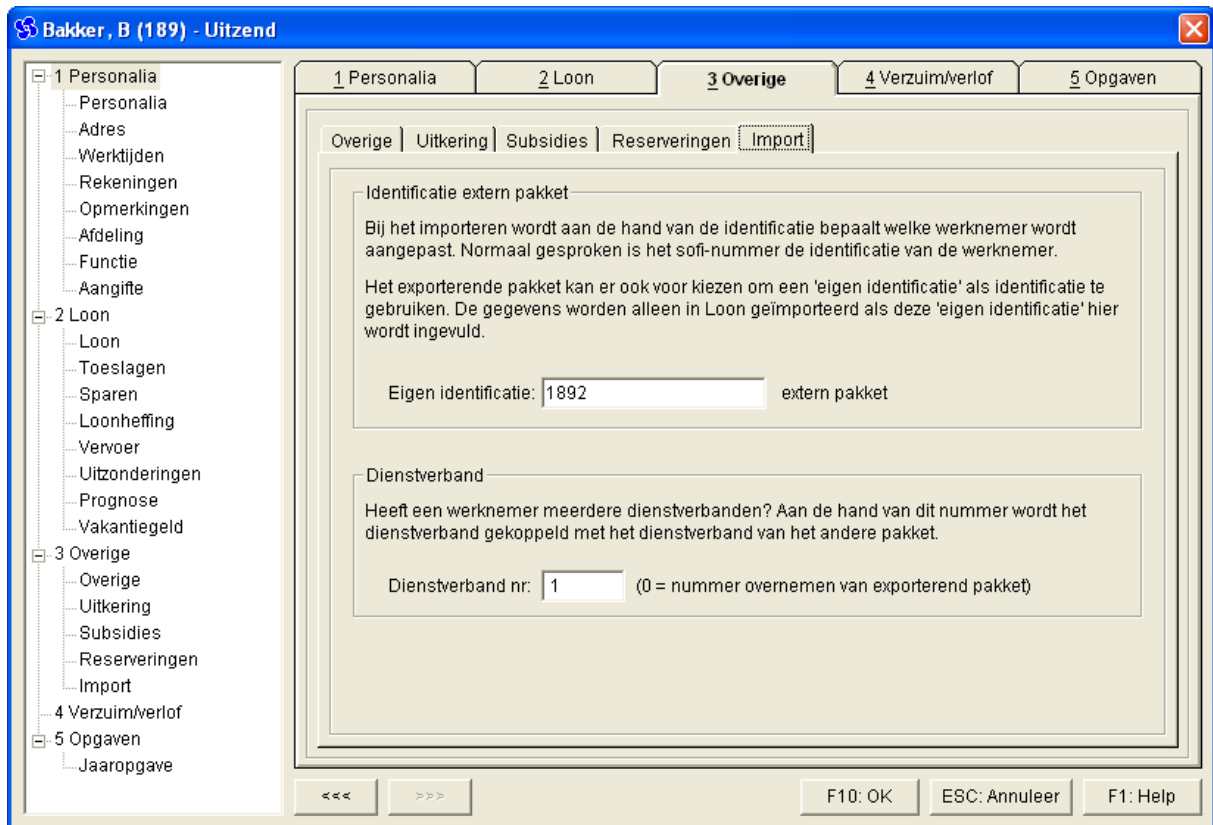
Bakker, B (189) - Uitzend

1 Personalia
Personalia
Adres
Werktijden
Rekeningen
Opmerkingen
Afdeling
Functie
Aangifte
2 Loon
Loon
Toeslagen
Sparen
Loonheffing
Vervoer
Uitzonderingen
Prognose
Vakantiegeld
3 Overige
Overige
Uitkering
Subsidies
Reserveringen
Import
4 Verzuim/verlof
5 Opgaven
Jaaropgave

1 Personalia | 2 Loon | 3 Overige | 4 Verzuim/verlof | 5 Opgaven

Overige | Uitkering | Subsidies | Reserveringen | Import

Identificatie extern pakket

Bij het importeren wordt aan de hand van de identificatie bepaalt welke werknemer wordt aangepast. Normaal gesproken is het sofi-nummer de identificatie van de werknemer.

Het exporterende pakket kan er ook voor kiezen om een 'eigen identificatie' als identificatie te gebruiken. De gegevens worden alleen in Loon geïmporteerd als deze 'eigen identificatie' hier wordt ingevuld.

Eigen identificatie: 1892 extern pakket

Dienstverband

Heeft een werknemer meerdere dienstverbanden? Aan de hand van dit nummer wordt het dienstverband gekoppeld met het dienstverband van het andere pakket.

Dienstverband nr: 1 (0 = nummer overnemen van exporterend pakket)

<<< >>> F10: OK ESC: Annuleer F1: Help